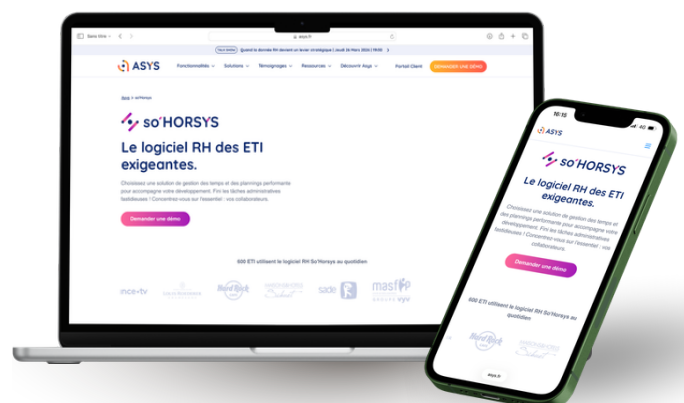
Sans titre

asys.fr

Quand la donnée RH devient un levier stratégique | Jeudi 26 Mars 2026 | 11h00

ASYS

Fonctionnalités

Solutions

Témoignages

Ressources

Découvrir Asys

Portail Client

DEMANDER UNE DÉMO

Accueil > so'Horsys

so'HORSYS

Le logiciel RH des ETI exigeantes.

Choisissez une solution de gestion des temps et des plannings performante pour accompagner votre développement. Fini les tâches administratives fastidieuses ! Concentrez-vous sur l'essentiel : vos collaborateurs.

Demander une démo

600 ETI utilisent le logiciel RH So'Horsys au quotidien

nce+tv

Hard Rock

sade

masfip

16:15

ASYS

so'HORSYS

Le logiciel RH des ETI exigeantes.

Choisissez une solution de gestion des temps et des plannings performante pour accompagner votre développement. Fini les tâches administratives fastidieuses ! Concentrez-vous sur l'essentiel : vos collaborateurs.

Demander une démo

600 ETI utilisent le logiciel RH So'Horsys au quotidien

Hard Rock

asys.fr